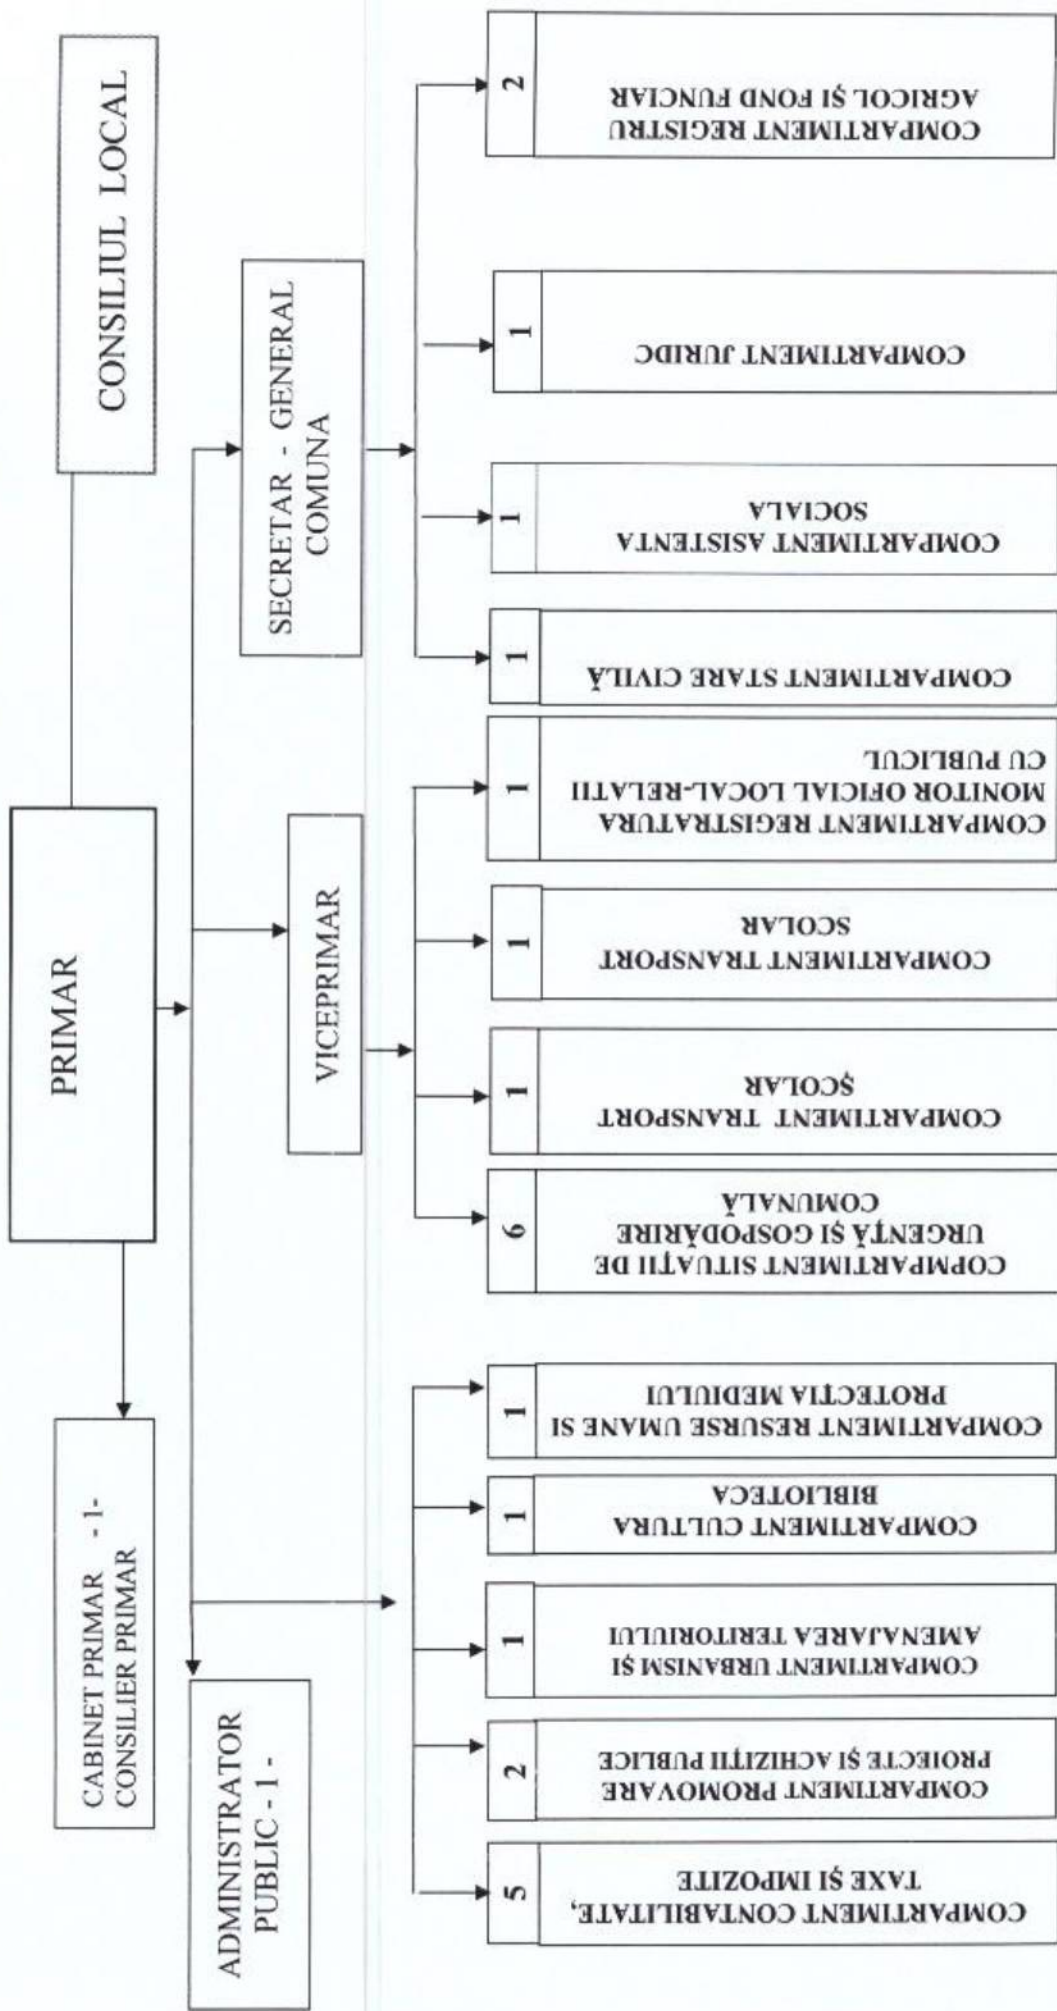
CONSILIUL LOCAL

PRIMAR

CABINET PRIMAR - 1- CONSILIER PRIMAR

SECRETAR - GENERAL COMUNA

VICEPRIMAR

ADMINISTRATOR PUBLIC - 1 -

COMPARTIMENT REGISTRU AGRICOL ŞI FOND FUNCIAR 2

COMPARTIMENT JURIDC 1

COMPARTIMENT ASISTENTA SOCIALA 1

COMPARTIMENT STARE CIVILĂ 1

COMPARTIMENT REGISTRATURA MONITOR OFICIAL LOCAL-RELATII CU PUBLICUL 1

COMPARTIMENT TRANSPORT SCOLAR 1

COMPARTIMENT TRANSPORT ŞCOLAR 1

COPMPARTIMENT SITUATII DE URGENŢĂ ŞI GOSPODĂRIRE COMUNALĂ 6

COMPARTIMENT RESURSE UMANE SI PROTECTIA MEDIULUI 1

COMPARTIMENT CULTURA BIBLIOTECA 1

COMPARTIMENT URBANISM ŞI AMENAJAREA TERITORIULUI 1

COMPARTIMENT PROMOVARE PROIECTE ŞI ACHIZIŢII PUBLICE 2

COMPARTIMENT CONTABILITATE, TAXE ŞI IMPOZITE 5